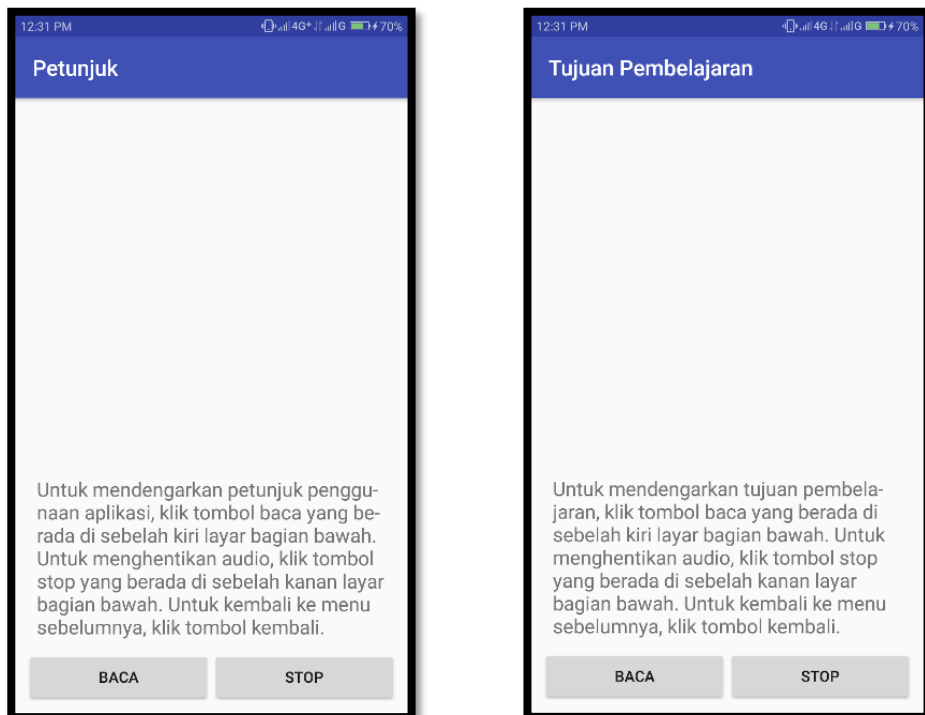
12:31 PM

4G+ G 70%

Petunjuk

Untuk mendengarkan petunjuk penggunaan aplikasi, klik tombol baca yang berada di sebelah kiri layar bagian bawah. Untuk menghentikan audio, klik tombol stop yang berada di sebelah kanan layar bagian bawah. Untuk kembali ke menu sebelumnya, klik tombol kembali.

BACA

STOP

12:31 PM

4G G 70%

Tujuan Pembelajaran

Untuk mendengarkan tujuan pembelajaran, klik tombol baca yang berada di sebelah kiri layar bagian bawah. Untuk menghentikan audio, klik tombol stop yang berada di sebelah kanan layar bagian bawah. Untuk kembali ke menu sebelumnya, klik tombol kembali.

BACA

STOP